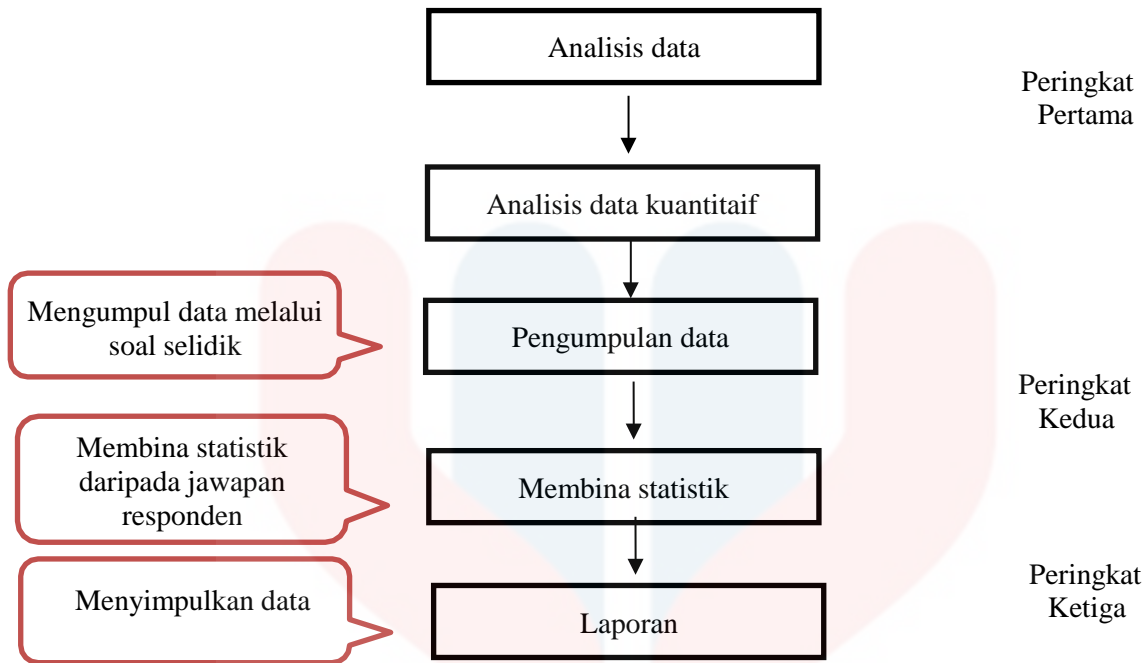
Analisis data

Peringkat Pertama

Analisis data kuantitaif

Mengumpul data melalui soal selidik

Pengumpulan data

Peringkat Kedua

Membina statistik daripada jawapan responden

Membina statistik

Peringkat Ketiga

Menyimpulkan data

Laporan